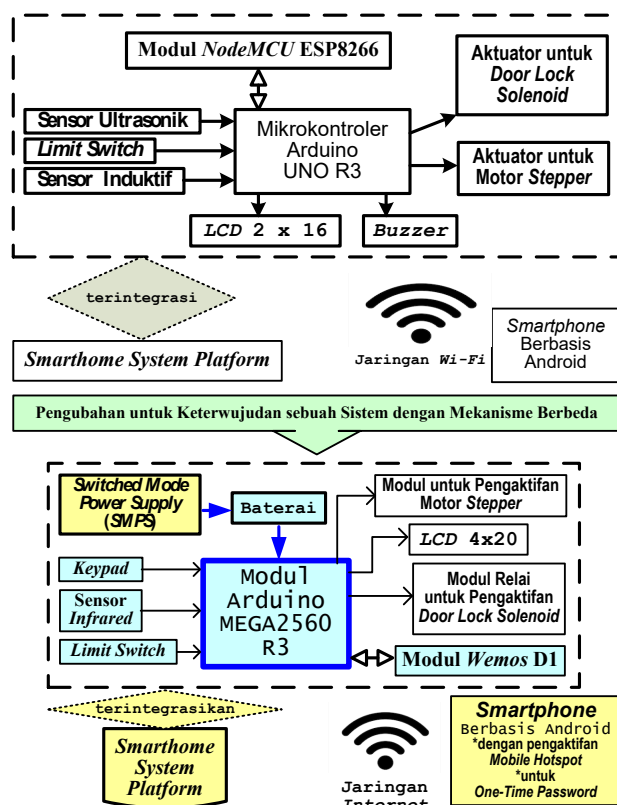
Modul *NodeMCU* ESP8266

Aktuator untuk *Door Lock Solenoid*

Sensor Ultrasonik

*Limit Switch*

Sensor Induktif

Mikrokontroler Arduino UNO R3

Aktuator untuk Motor *Stepper*

*LCD* 2 x 16

*Buzzer*

terintegrasi

*Smarthome System Platform*

Jaringan *Wi-Fi*

*Smartphone* Berbasis Android

Pengubahan untuk Keterwujudan sebuah Sistem dengan Mekanisme Berbeda

*Switched Mode Power Supply* (*SMPS*)

Baterai

Modul untuk Pengaktifan Motor *Stepper*

*LCD* 4x20

*Keypad*

Modul Arduino MEGA2560 R3

Sensor *Infrared*

Modul Relai untuk Pengaktifan *Door Lock Solenoid*

*Limit Switch*

Modul *Wemos* D1

terintegrasikan

*Smarthome System Platform*

Jaringan Internet

*Smartphone* Berbasis Android *dengan pengaktifan *Mobile Hotspot* *untuk *One-Time Password*